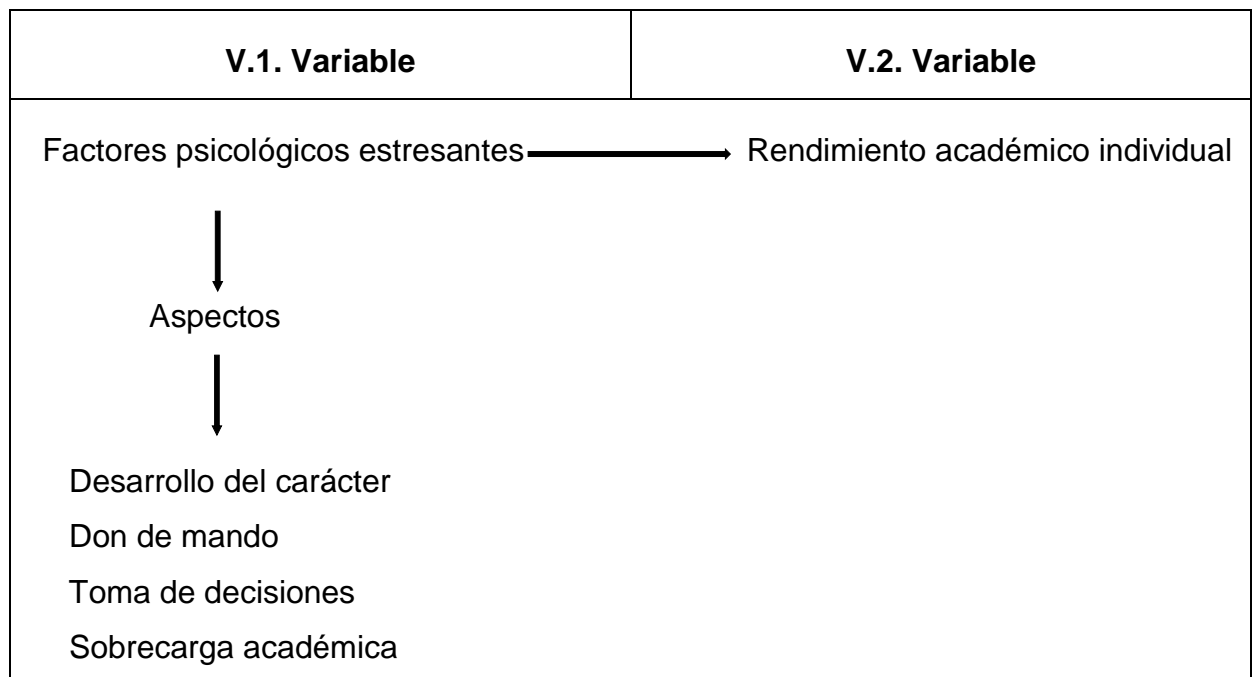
| V.1. Variable | V.2. Variable |
|---|---|

Factores psicológicos estresantes → Rendimiento académico individual

Aspectos

Desarrollo del carácter

Don de mando

Toma de decisiones

Sobrecarga académica